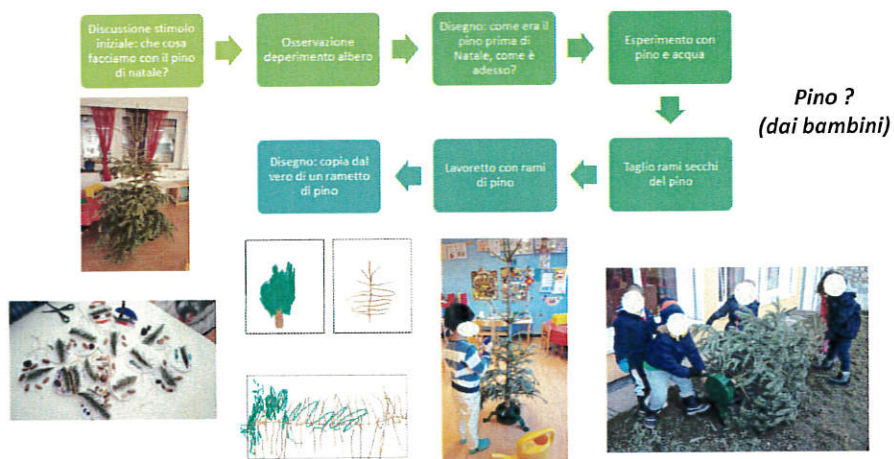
Discussione stimolo iniziale: che cosa facciamo con il pino di natale?

Osservazione deperimento albero

Disegno: come era il pino prima di Natale, come è adesso?

Esperimento con pino e acqua

Pino ? (dai bambini)

Taglio rami secchi del pino

Lavoretto con rami di pino

Disegno: copia dal vero di un rametto di pino